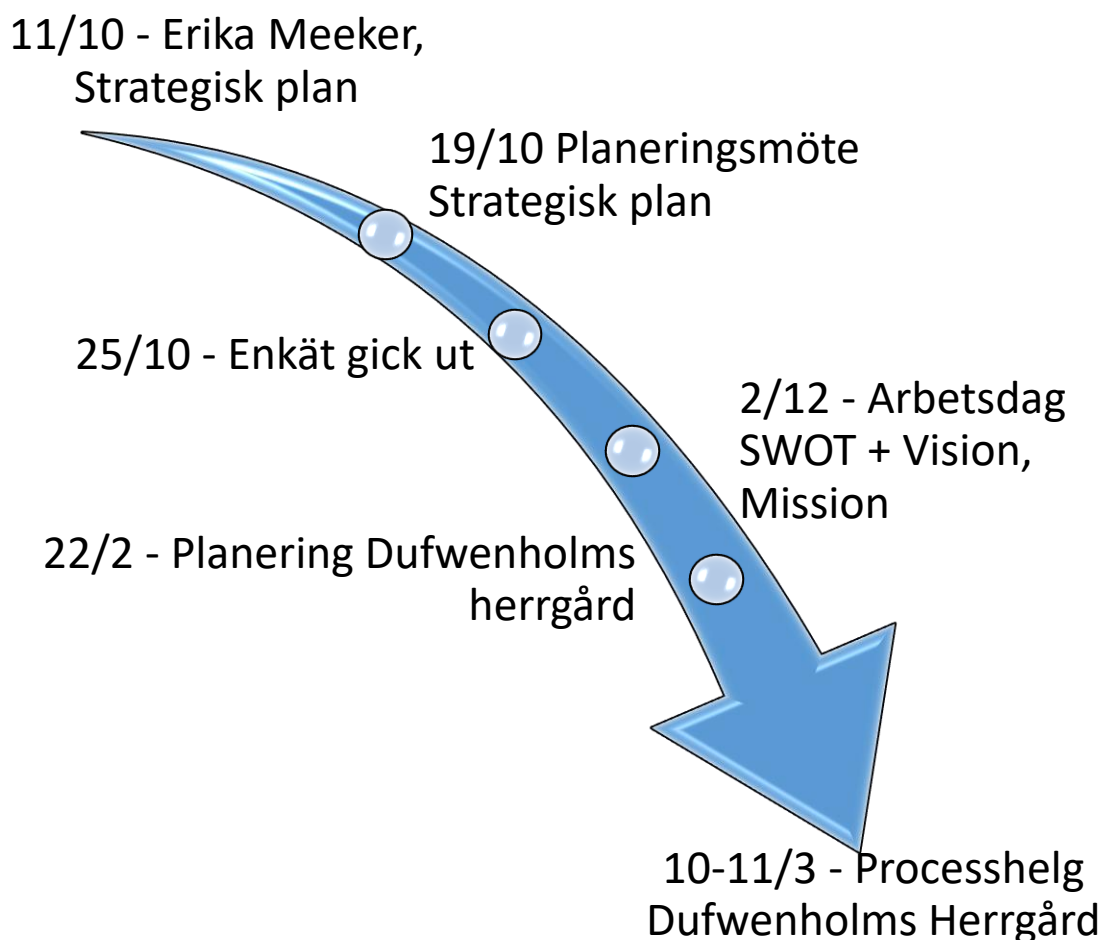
11/10 - Erika Meeker, Strategisk plan

19/10 Planeringsmöte Strategisk plan

25/10 - Enkät gick ut

2/12 - Arbetsdag SWOT + Vision, Mission

22/2 - Planering Dufwenholms herrgård

10-11/3 - Processhelg Dufwenholms Herrgård